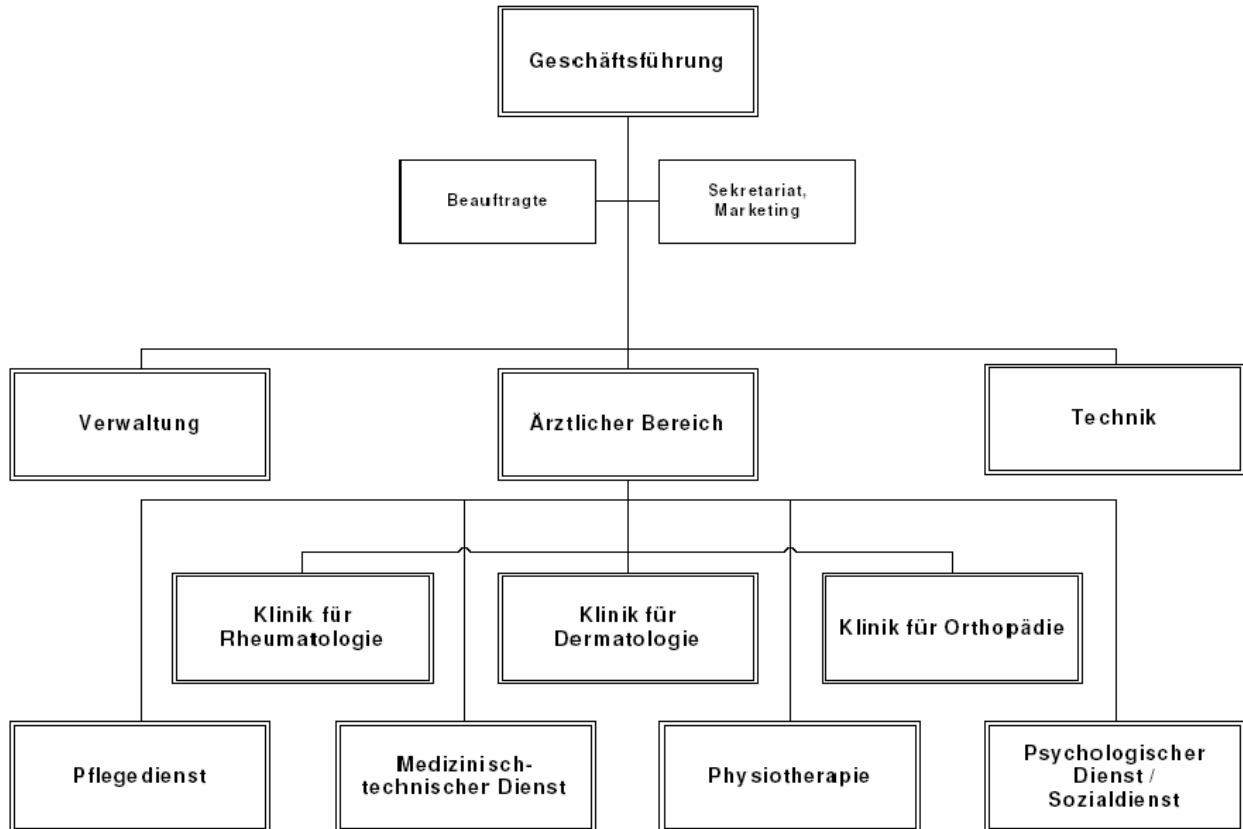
Geschäftsführung

Beauftragte

Sekretariat, Marketing

Verwaltung

Ärztlicher Bereich

Technik

Klinik für Rheumatologie

Klinik für Dermatologie

Klinik für Orthopädie

Pflegedienst

Medizinisch-technischer Dienst

Physiotherapie

Psychologischer Dienst / Sozialdienst